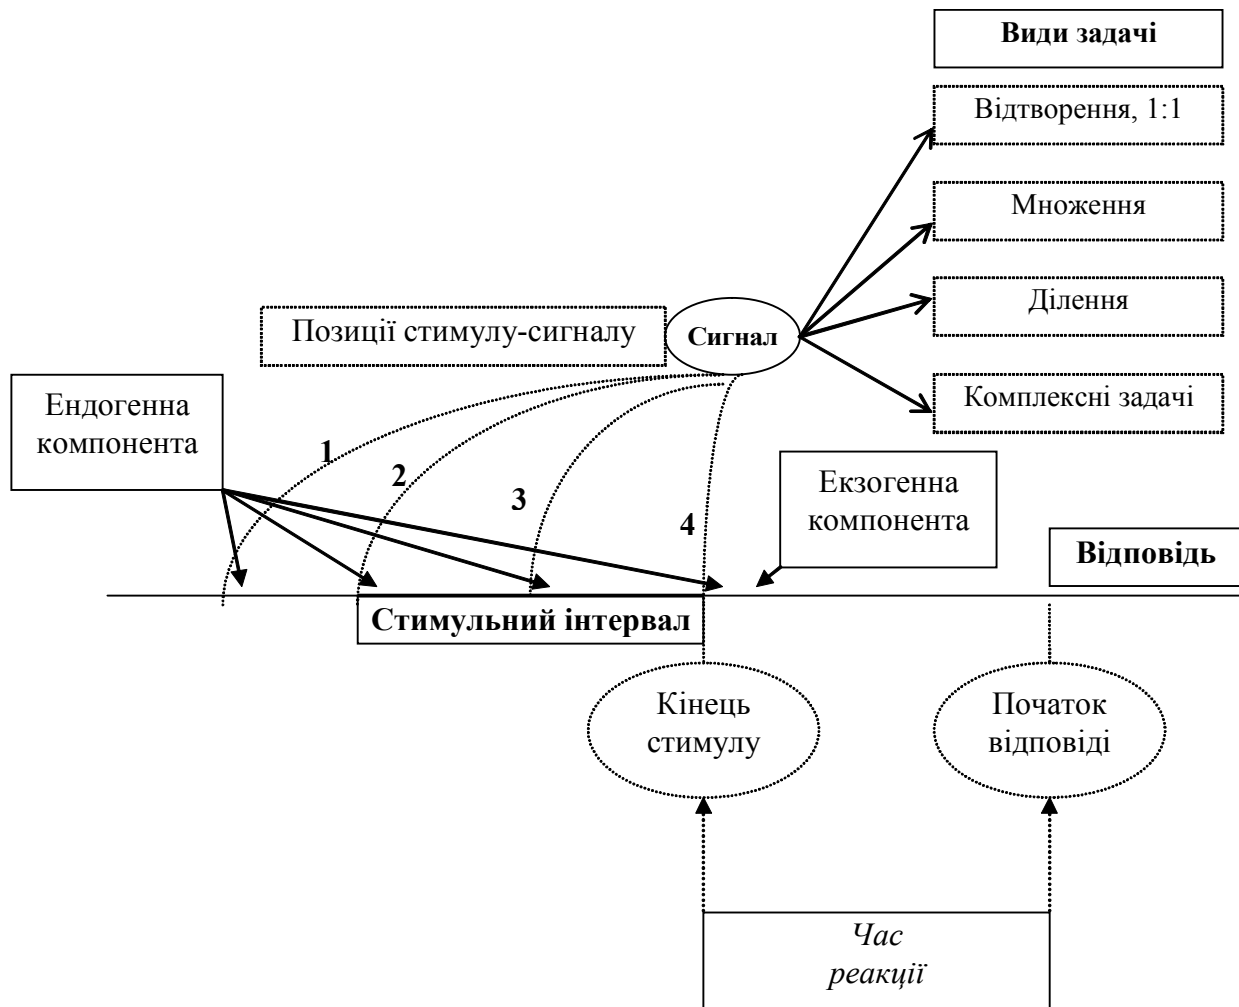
Види задачі

Відтворення, 1:1

Множення

Ділення

Комплексні задачі

Позиції стимулу-сигналу

Сигнал

Ендогенна компонента

1

2

3

4

Екзогенна компонента

Відповідь

Стимульний інтервал

Кінець стимулу

Початок відповіді

Час реакції